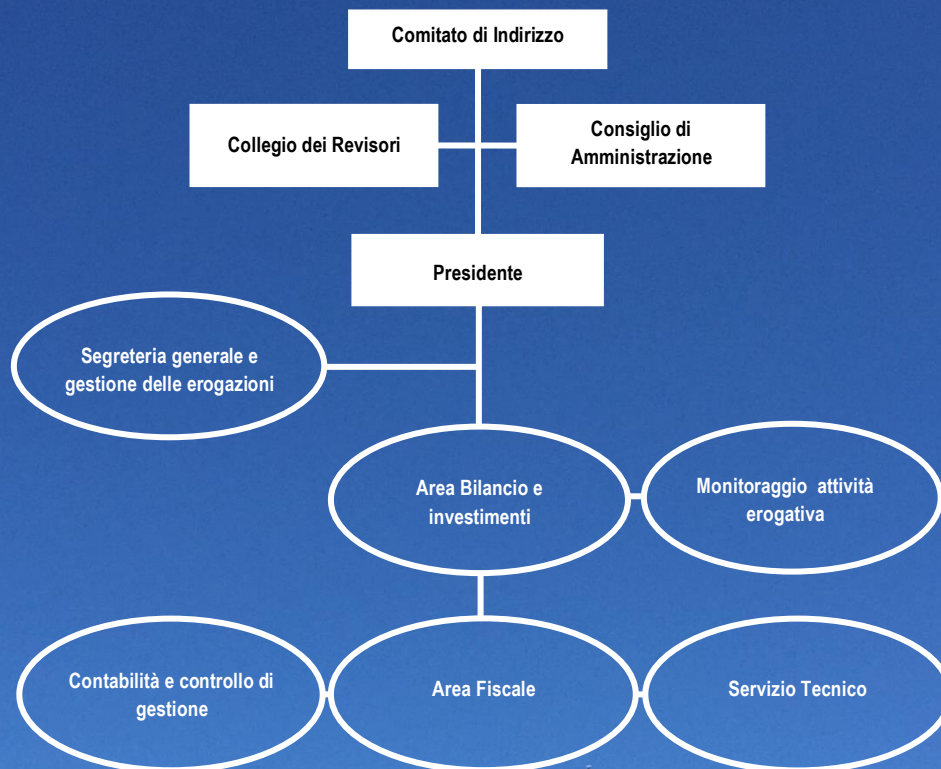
Comitato di Indirizzo

Collegio dei Revisori

Consiglio di Amministrazione

Presidente

Segreteria generale e gestione delle erogazioni

Area Bilancio e investimenti

Monitoraggio attività erogativa

Contabilità e controllo di gestione

Area Fiscale

Servizio Tecnico